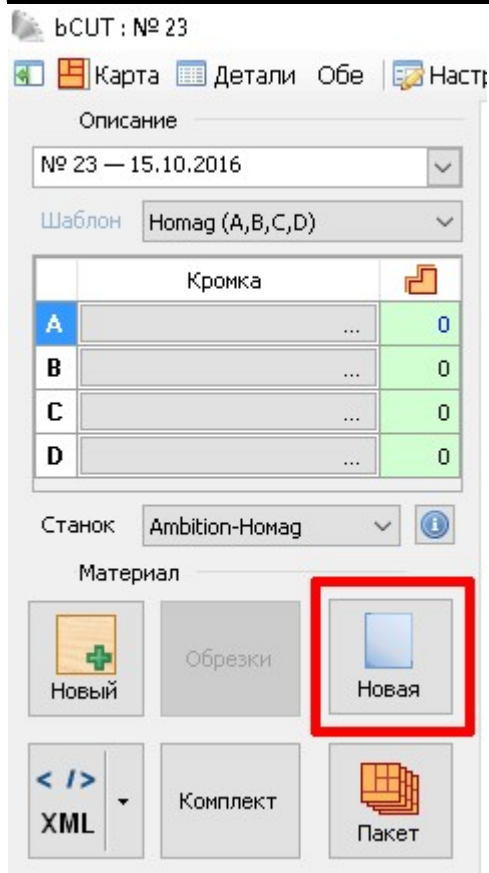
bCUT : № 23

Карта Детали Обе Настр

Описание

№ 23 — 15.10.2016

Шаблон Homag (A,B,C,D)

| | Кромка | |
|---|---|---|
| A | ... | 0 |
| B | ... | 0 |
| C | ... | 0 |
| D | ... | 0 |

Станок Ambition-Homag

Материал

Новый

Обрезки

Новая

</> XML

Комплект

Пакет